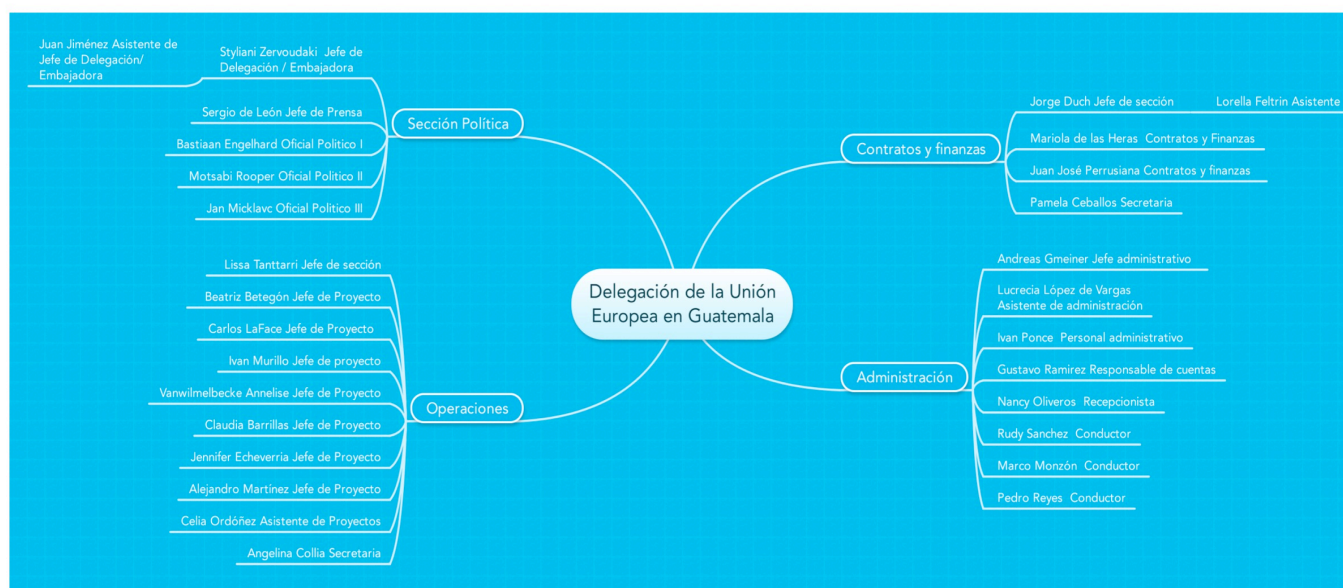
Delegación de la Unión Europea en Guatemala

Sección Política

Styliani Zervoudaki Jefe de Delegación / Embajadora

Juan Jiménez Asistente de Jefe de Delegación/ Embajadora

Sergio de León Jefe de Prensa

Bastiaan Engelhard Oficial Politico I

Motsabi Rooper Oficial Politico II

Jan Micklavc Oficial Politico III

Operaciones

Lissa Tanttarri Jefe de sección

Beatriz Betegón Jefe de Proyecto

Carlos LaFace Jefe de Proyecto

Ivan Murillo Jefe de proyecto

Vanwilmelbecke Annelise Jefe de Proyecto

Claudia Barrillas Jefe de Proyecto

Jennifer Echeverria Jefe de Proyecto

Alejandro Martínez Jefe de Proyecto

Celia Ordóñez Asistente de Proyectos

Angelina Collia Secretaria

Contratos y finanzas

Jorge Duch Jefe de sección

Lorella Feltrin Asistente

Mariola de las Heras Contratos y Finanzas

Juan José Perrusiana Contratos y finanzas

Pamela Ceballos Secretaria

Administración

Andreas Gmeiner Jefe administrativo

Lucrecia López de Vargas Asistente de administración

Ivan Ponce Personal administrativo

Gustavo Ramirez Responsable de cuentas

Nancy Oliveros Recepcionista

Rudy Sanchez Conductor

Marco Monzón Conductor

Pedro Reyes Conductor